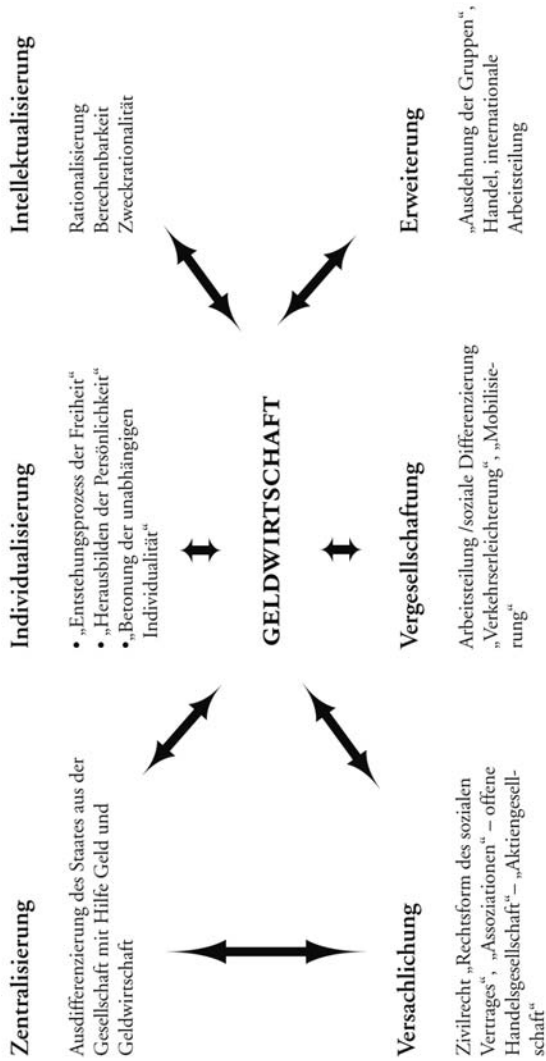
Zentralisierung

Ausdifferenzierung des Staates aus der Gesellschaft mit Hilfe Geld und Geldwirtschaft

Individualisierung

• „Entstehungsprozess der Freiheit"
• „Herausbilden der Persönlichkeit"
• „Betonung der unabhängigen Individualität"

Intellektualisierung

Rationalisierung
Berechenbarkeit
Zweckrationalität

GELDWIRTSCHAFT

Versachlichung

Zivilrecht „Rechtsform des sozialen Vertrages", „Assoziationen" – offene Handelsgesellschaft" – „Aktiengesellschaft"

Vergesellschaftung

Arbeitsteilung /soziale Differenzierung „Verkehrserleichterung", „Mobilisierung"

Erweiterung

„Ausdehnung der Gruppen", Handel, internationale Arbeitsteilung